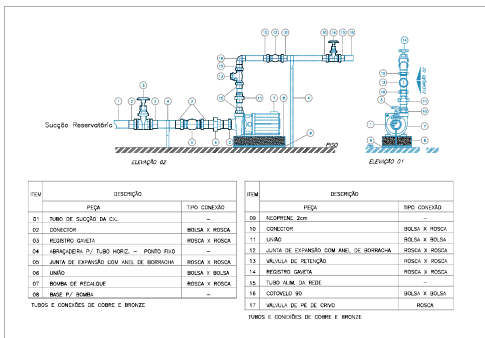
Sucção Reservatório

ELEVAÇÃO 02

PISO

ELEVAÇÃO 01

RECALQUE

1 2 3 4 5 6 7 8 9 10 11 12 13 14 15 16 17

| ITEM | DESCRIÇÃO | |
|---|---|---|
| | PEÇA | TIPO CONEXÃO |
| 01 | TUBO DE SUCÇÃO DA CX. | – |
| 02 | CONECTOR | BOLSA X ROSCA |
| 03 | REGISTRO GAVETA | ROSCA X ROSCA |
| 04 | ABRAÇADEIRA P/ TUBO HORIZ. – PONTO FIXO | – |
| 05 | JUNTA DE EXPANSÃO COM ANEL DE BORRACHA | ROSCA X ROSCA |
| 06 | UNIÃO | BOLSA X BOLSA |
| 07 | BOMBA DE RECALQUE | ROSCA X ROSCA |
| 08 | BASE P/ BOMBA | – |

TUBOS E CONEXÕES DE COBRE E BRONZE

| ITEM | DESCRIÇÃO | |
|---|---|---|
| | PEÇA | TIPO CONEXÃO |
| 09 | NEOPRENE 2cm | – |
| 10 | CONECTOR | BOLSA X ROSCA |
| 11 | UNIÃO | BOLSA X BOLSA |
| 12 | JUNTA DE EXPANSÃO COM ANEL DE BORRACHA | ROSCA X ROSCA |
| 13 | VÁLVULA DE RETENÇÃO | ROSCA X ROSCA |
| 14 | REGISTRO GAVETA | ROSCA X ROSCA |
| 15 | TUBO ALIM. DA REDE | – |
| 16 | COTOVELO 90 | BOLSA X BOLSA |
| 17 | VÁLVULA DE PÉ DE CRIVO | ROSCA |

TUBOS E CONEXÕES DE COBRE E BRONZE